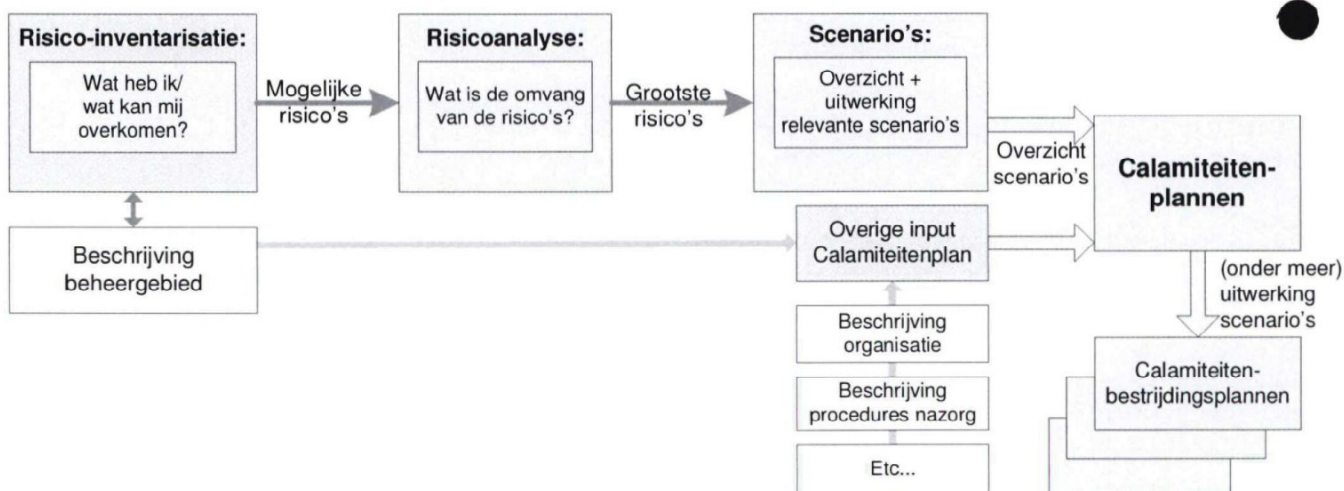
Risico-inventarisatie:

Wat heb ik/ wat kan mij overkomen?

Mogelijke risico's

Risicoanalyse:

Wat is de omvang van de risico's?

Grootste risico's

Scenario's:

Overzicht + uitwerking relevante scenario's

Overzicht scenario's

Calamiteitenplannen

Beschrijving beheergebied

Overige input Calamiteitenplan

(onder meer) uitwerking scenario's

Beschrijving organisatie

Beschrijving procedures nazorg

Etc...

Calamiteitenbestrijdingsplannen